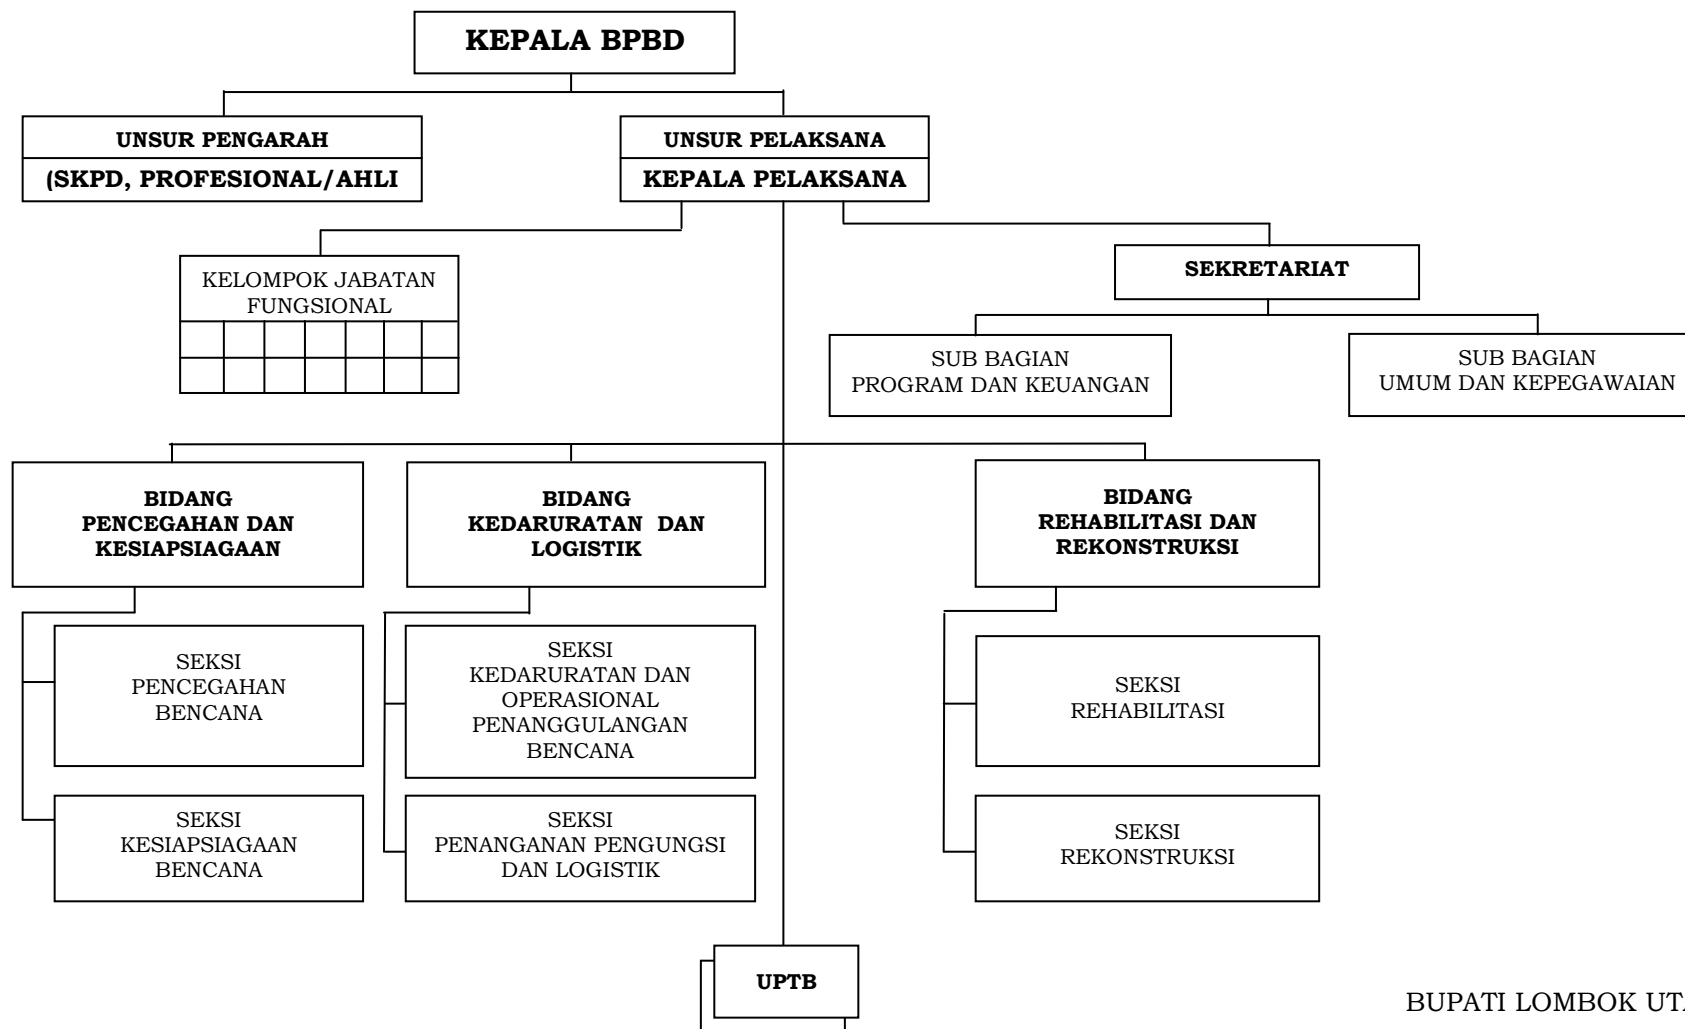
KEPALA BPBD

UNSUR PENGARAH
(SKPD, PROFESIONAL/AHLI

UNSUR PELAKSANA
KEPALA PELAKSANA

KELOMPOK JABATAN FUNGSIONAL

SEKRETARIAT

SUB BAGIAN PROGRAM DAN KEUANGAN

SUB BAGIAN UMUM DAN KEPEGAWAIAN

BIDANG PENCEGAHAN DAN KESIAPSIAGAAN

BIDANG KEDARURATAN DAN LOGISTIK

BIDANG REHABILITASI DAN REKONSTRUKSI

SEKSI PENCEGAHAN BENCANA

SEKSI KEDARURATAN DAN OPERASIONAL PENANGGULANGAN BENCANA

SEKSI REHABILITASI

SEKSI KESIAPSIAGAAN BENCANA

SEKSI PENANGANAN PENGUNGSI DAN LOGISTIK

SEKSI REKONSTRUKSI

UPTB

BUPATI LOMBOK UT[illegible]